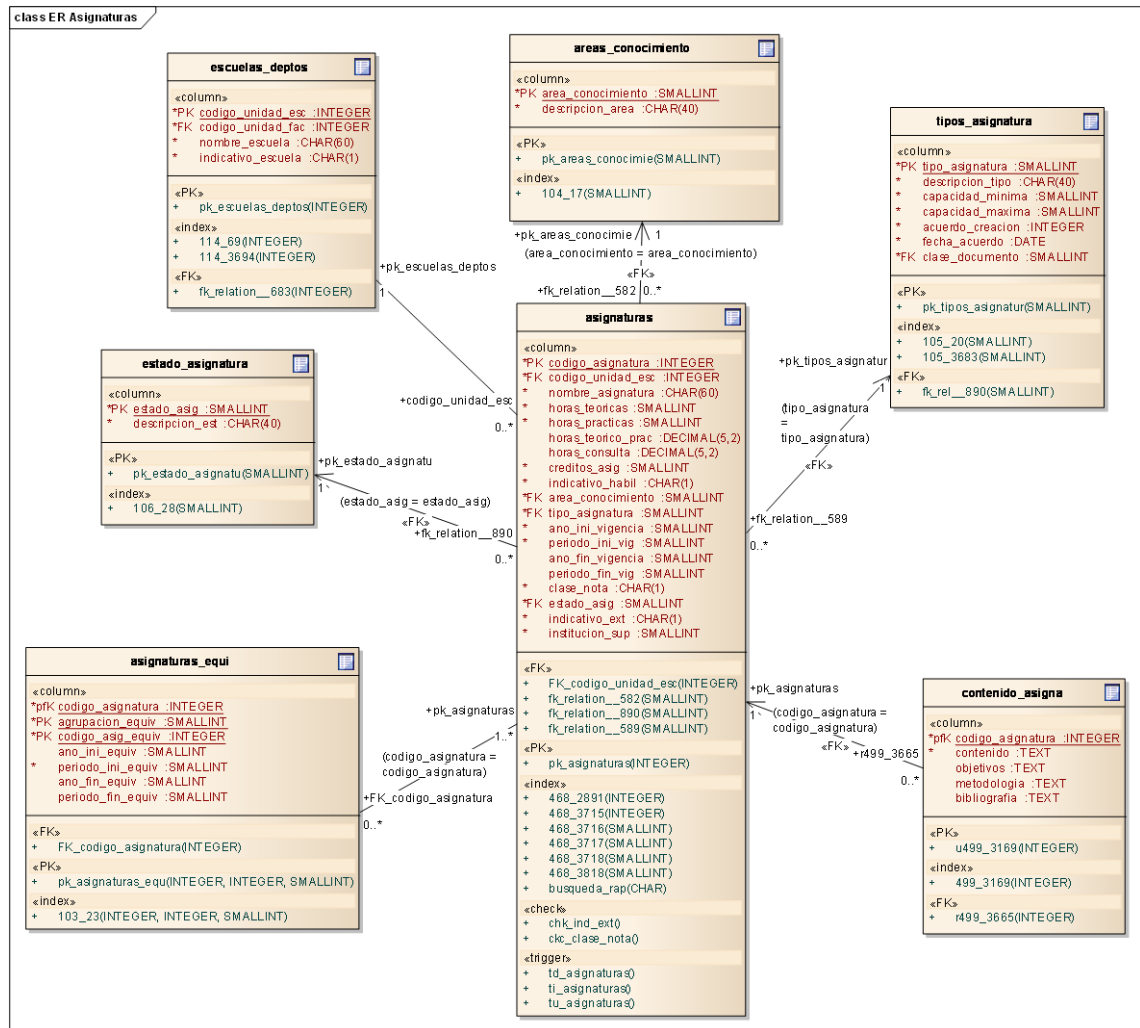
class ER Asignaturas

escuelas_deptos
«column»
*PK codigo_unidad_esc : INTEGER
*FK codigo_unidad_fac : INTEGER
* nombre_escuela : CHAR(60)
* indicativo_escuela : CHAR(1)
«PK»
+ pk_escuelas_deptos(INTEGER)
«index»
+ 114_69(INTEGER)
+ 114_3694(INTEGER)
«FK»
+ fk_relation__683(INTEGER)

areas_conocimiento
«column»
*PK area_conocimiento : SMALLINT
* descripcion_area : CHAR(40)
«PK»
+ pk_areas_conocimie(SMALLINT)
«index»
+ 104_17(SMALLINT)

tipos_asignatura
«column»
*PK tipo_asignatura : SMALLINT
* descripcion_tipo : CHAR(40)
* capacidad_minima : SMALLINT
* capacidad_maxima : SMALLINT
* acuerdo_creacion : INTEGER
* fecha_acuerdo : DATE
*FK clase_documento : SMALLINT
«PK»
+ pk_tipos_asignatur(SMALLINT)
«index»
+ 105_20(SMALLINT)
+ 105_3683(SMALLINT)
«FK»
+ fk_rel__890(SMALLINT)

+pk_areas_conocimie 1
(area_conocimiento = area_conocimiento)
«FK»
+fk_relation__582 0..*
+pk_escuelas_deptos
1
+codigo_unidad_esc
0..*
+pk_tipos_asignatur
1
(tipo_asignatura = tipo_asignatura)
«FK»
+fk_relation__589
0..*

estado_asignatura
«column»
*PK estado_asig : SMALLINT
* descripcion_est : CHAR(40)
«PK»
+ pk_estado_asignatu(SMALLINT)
«index»
+ 106_28(SMALLINT)

+pk_estado_asignatu
1
(estado_asig = estado_asig)
«FK»
+fk_relation__890
0..*

asignaturas
«column»
*PK codigo_asignatura : INTEGER
*FK codigo_unidad_esc : INTEGER
* nombre_asignatura : CHAR(60)
* horas_teoricas : SMALLINT
* horas_practicas : SMALLINT
horas_teorico_prac : DECIMAL(5,2)
horas_consulta : DECIMAL(5,2)
* creditos_asig : SMALLINT
* indicativo_habil : CHAR(1)
*FK area_conocimiento : SMALLINT
*FK tipo_asignatura : SMALLINT
* ano_ini_vigencia : SMALLINT
* periodo_ini_vig : SMALLINT
ano_fin_vigencia : SMALLINT
periodo_fin_vig : SMALLINT
* clase_nota : CHAR(1)
*FK estado_asig : SMALLINT
* indicativo_ext : CHAR(1)
* institucion_sup : SMALLINT
«FK»
+ FK_codigo_unidad_esc(INTEGER)
+ fk_relation__582(SMALLINT)
+ fk_relation__890(SMALLINT)
+ fk_relation__589(SMALLINT)
«PK»
+ pk_asignaturas(INTEGER)
«index»
+ 468_2891(INTEGER)
+ 468_3715(INTEGER)
+ 468_3716(SMALLINT)
+ 468_3717(SMALLINT)
+ 468_3718(SMALLINT)
+ 468_3818(SMALLINT)
+ busqueda_rap(CHAR)
«check»
+ chk_ind_ext()
+ ckc_clase_nota()
«trigger»
+ td_asignaturas()
+ ti_asignaturas()
+ tu_asignaturas()

asignaturas_equi
«column»
*pfK codigo_asignatura : INTEGER
*PK agrupacion_equiv : SMALLINT
*PK codigo_asig_equiv : INTEGER
ano_ini_equiv : SMALLINT
* periodo_ini_equiv : SMALLINT
ano_fin_equiv : SMALLINT
periodo_fin_equiv : SMALLINT
«FK»
+ FK_codigo_asignatura(INTEGER)
«PK»
+ pk_asignaturas_equ(INTEGER, INTEGER, SMALLINT)
«index»
+ 103_23(INTEGER, INTEGER, SMALLINT)

+pk_asignaturas
1..*
(codigo_asignatura = codigo_asignatura)
+FK_codigo_asignatura
0..*

+pk_asignaturas
1
(codigo_asignatura = codigo_asignatura)
«FK»
+r499_3665
0..*

contenido_asigna
«column»
*pfK codigo_asignatura : INTEGER
* contenido : TEXT
objetivos : TEXT
metodologia : TEXT
bibliografia : TEXT
«PK»
+ u499_3169(INTEGER)
«index»
+ 499_3169(INTEGER)
«FK»
+ r499_3665(INTEGER)